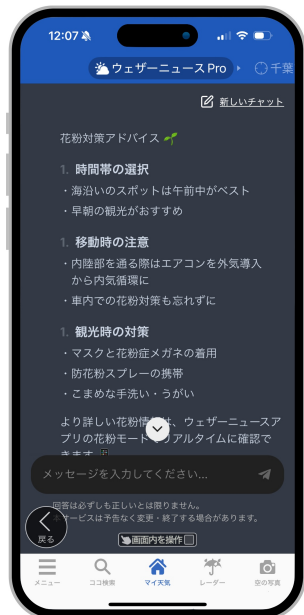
12:07

ウェザーニュース Pro　千葉

新しいチャット

花粉対策アドバイス

1. 時間帯の選択
・海沿いのスポットは午前中がベスト
・早朝の観光がおすすめ

1. 移動時の注意
・内陸部を通る際はエアコンを外気導入から内気循環に
・車内での花粉対策も忘れずに

1. 観光時の対策
・マスクと花粉症メガネの着用
・防花粉スプレーの携帯
・こまめな手洗い・うがい

より詳しい花粉情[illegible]は、ウェザーニュースアプリの花粉モード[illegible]アルタイムに確認できます。

メッセージを入力してください...

回答は必ずしも正しいとは限りません。
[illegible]サービスは予告なく変更・終了する場合があります。

戻る

画面内を操作

メニュー　ココ検索　マイ天気　レーダー　空の写真